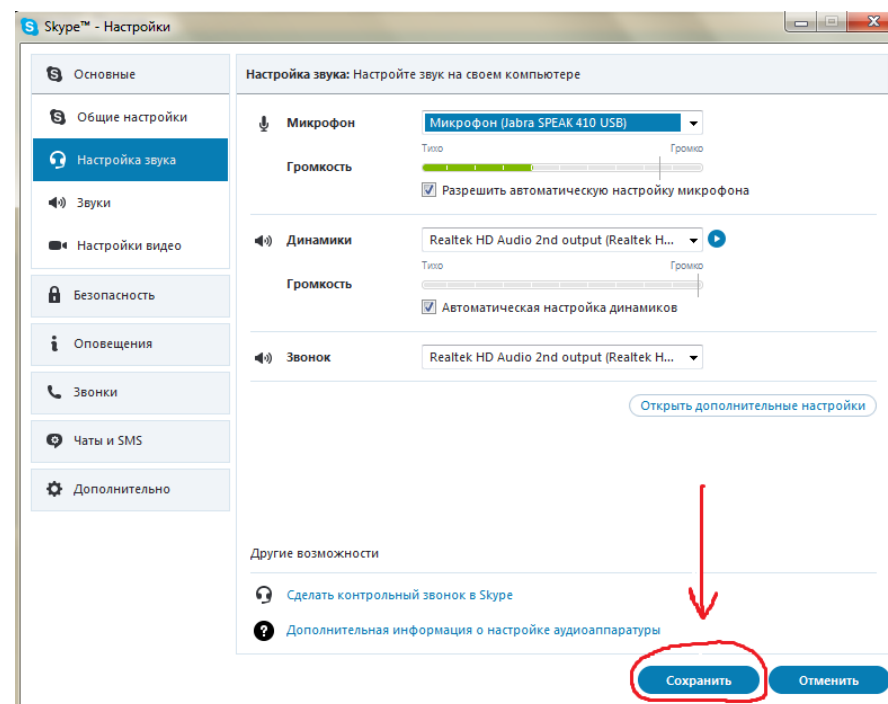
Skype™ - Настройки

Основные
Общие настройки
Настройка звука
Звуки
Настройки видео
Безопасность
Оповещения
Звонки
Чаты и SMS
Дополнительно

Настройка звука: Настройте звук на своем компьютере

Микрофон
Микрофон (Jabra SPEAK 410 USB)
Тихо
Громко
Громкость
Разрешить автоматическую настройку микрофона

Динамики
Realtek HD Audio 2nd output (Realtek H...
Тихо
Громко
Громкость
Автоматическая настройка динамиков

Звонок
Realtek HD Audio 2nd output (Realtek H...

Открыть дополнительные настройки

Другие возможности
Сделать контрольный звонок в Skype
Дополнительная информация о настройке аудиоаппаратуры

Сохранить
Отменить